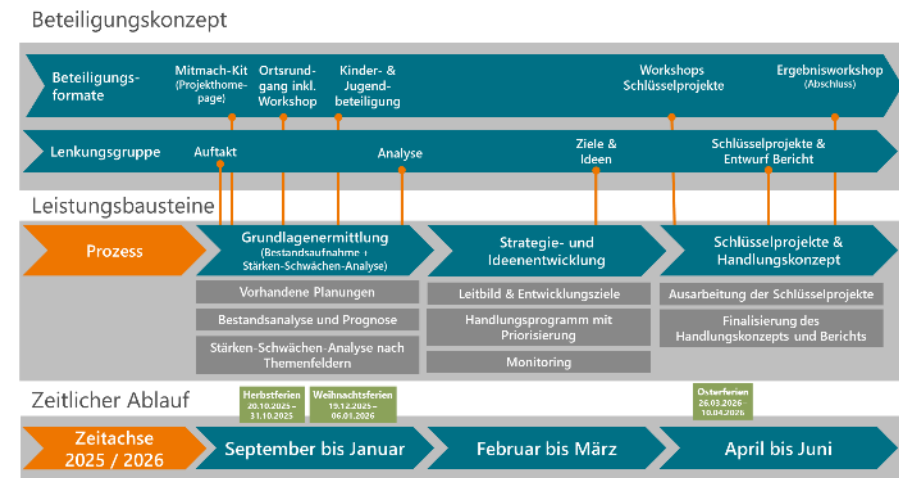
Beteiligungskonzept

Beteiligungs-formate

Mitmach-Kit (Projekthome-page)

Ortsrund-gang inkl. Workshop

Kinder- & Jugend-beteiligung

Workshops Schlüsselprojekte

Ergebnisworkshop (Abschluss)

Lenkungsgruppe

Auftakt

Analyse

Ziele & Ideen

Schlüsselprojekte & Entwurf Bericht

Leistungsbausteine

Prozess

Grundlagenermittlung (Bestandsaufnahme + Stärken-Schwächen-Analyse)

Vorhandene Planungen

Bestandsanalyse und Prognose

Stärken-Schwächen-Analyse nach Themenfeldern

Strategie- und Ideenentwicklung

Leitbild & Entwicklungsziele

Handlungsprogramm mit Priorisierung

Monitoring

Schlüsselprojekte & Handlungskonzept

Ausarbeitung der Schlüsselprojekte

Finalisierung des Handlungskonzepts und Berichts

Zeitlicher Ablauf

Herbstferien 20.10.2025 – 31.10.2025

Weihnachtsferien 19.12.2025 – 06.01.2026

Osterferien 26.03.2026 – 10.04.2026

Zeitachse 2025 / 2026

September bis Januar

Februar bis März

April bis Juni